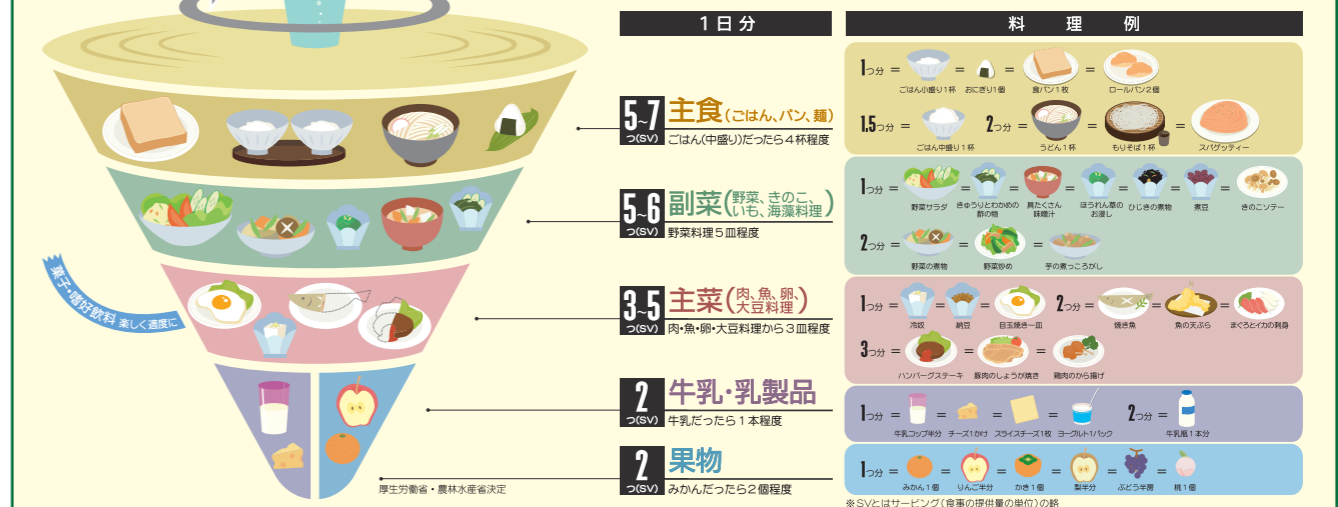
1日分

料 理 例

菓子・嗜好飲料 楽しく適度に

5~7 つ(SV) 主食(ごはん、パン、麺)
ごはん(中盛り)だったら４杯程度

1つ分 = ごはん小盛り1杯 = おにぎり1個 = 食パン1枚 = ロールパン2個

1.5つ分 = ごはん中盛り1杯 2つ分 = うどん1杯 = もりそば1杯 = スパゲッティー

5~6 つ(SV) 副菜(野菜、きのこ、いも、海藻料理)
野菜料理５皿程度

1つ分 = 野菜サラダ = きゅうりとわかめの酢の物 = 具たくさん味噌汁 = ほうれん草のお浸し = ひじきの煮物 = 煮豆 = きのこソテー

2つ分 = 野菜の煮物 = 野菜炒め = 芋の煮っころがし

3~5 つ(SV) 主菜(肉、魚、卵、大豆料理)
肉・魚・卵・大豆料理から３皿程度

1つ分 = 冷奴 = 納豆 = 目玉焼き一皿 2つ分 = 焼き魚 = 魚の天ぷら = まぐろとイカの刺身

3つ分 = ハンバーグステーキ = 豚肉のしょうが焼き = 鶏肉のから揚げ

2 つ(SV) 牛乳・乳製品
牛乳だったら１本程度

1つ分 = 牛乳コップ半分 = チーズ1かけ = スライスチーズ1枚 = ヨーグルト1パック 2つ分 = 牛乳瓶1本分

2 つ(SV) 果物
みかんだったら2個程度

1つ分 = みかん1個 = りんご半分 = かき1個 = 梨半分 = ぶどう半房 = 桃1個

厚生労働省・農林水産省決定

※SVとはサービング(食事の提供量の単位)の略